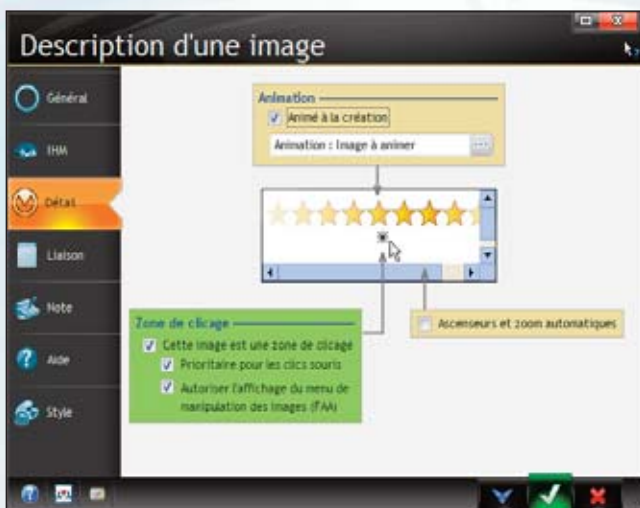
Description d'une image

Général

IHM

Détails

Liaison

Note

Aide

Style

Animation

Animé à la création

Animation : Image à animer

Zone de clicage

Cette image est une zone de clicage

Prioritaire pour les clics souris

Autoriser l'affichage du menu de manipulation des images (FAA)

Ascenseurs et zoom automatiques